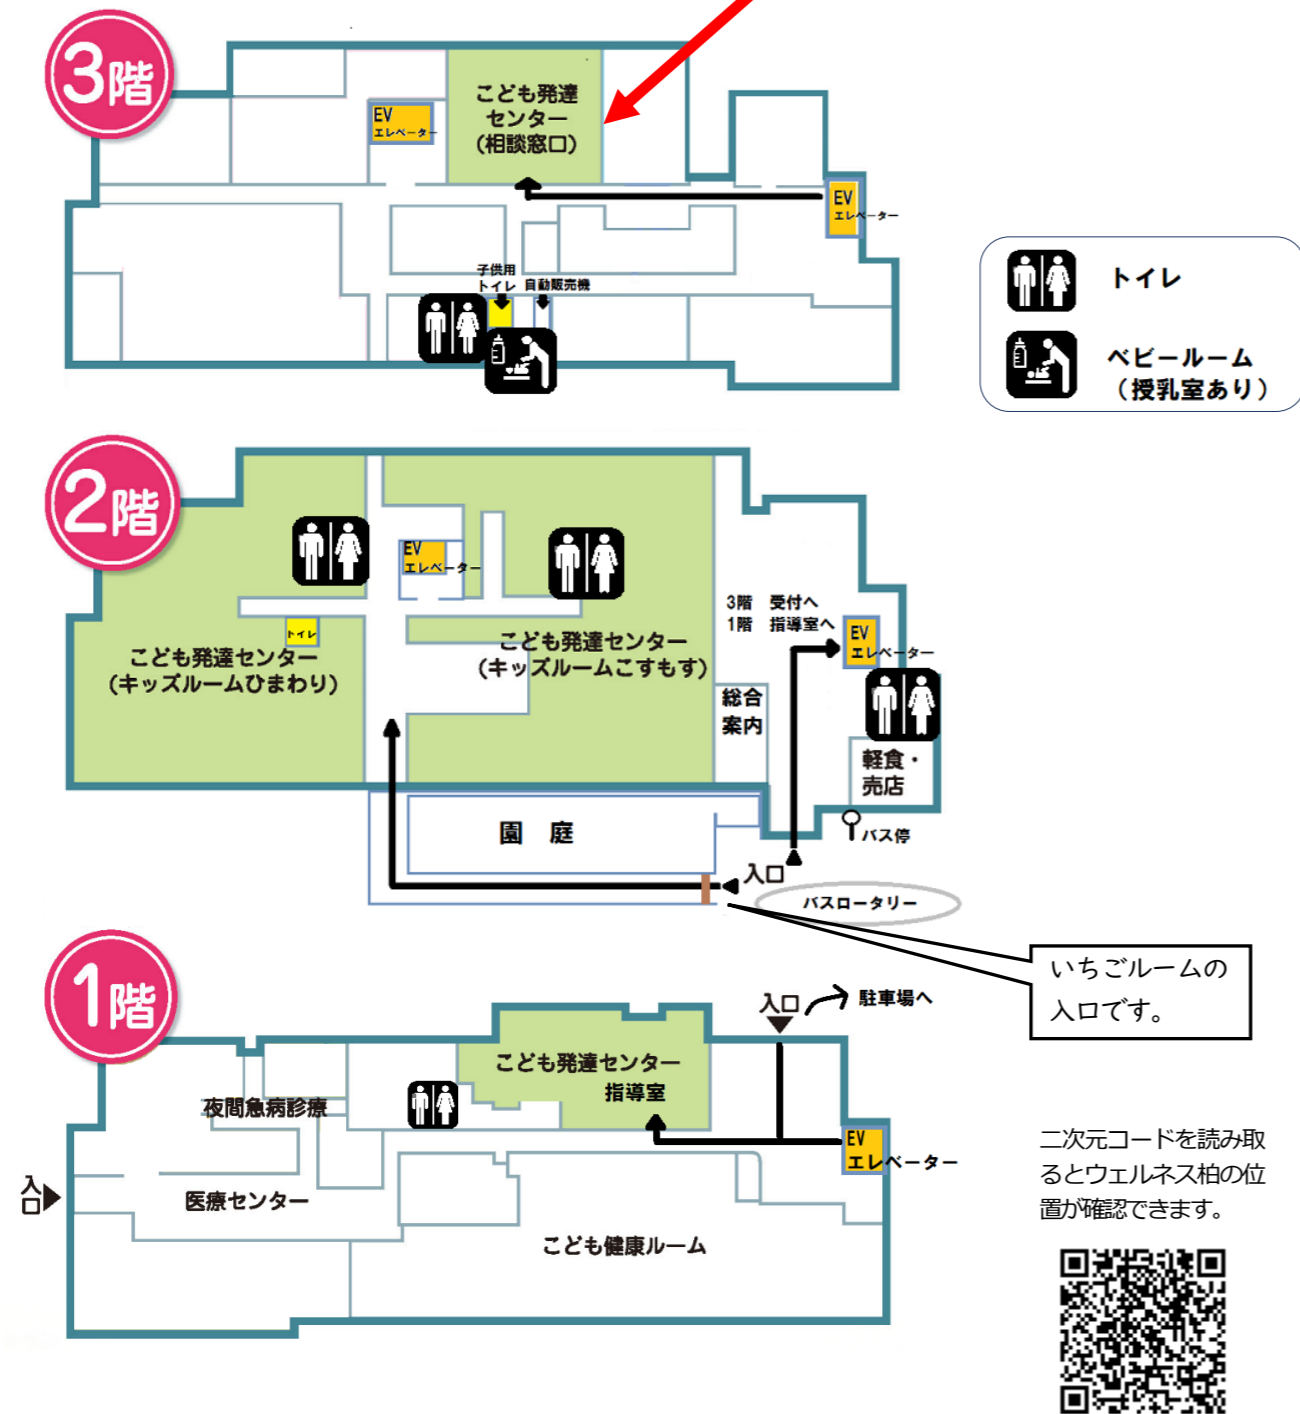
3階

EV エレベーター

こども発達センター（相談窓口）

EV エレベーター

子供用トイレ

自動販売機

トイレ

ベビールーム（授乳室あり）

2階

EV エレベーター

トイレ

こども発達センター（キッズルームひまわり）

こども発達センター（キッズルームこすもす）

3階　受付へ
1階　指導室へ

EV エレベーター

総合案内

軽食・売店

園　庭

バス停

入口

バスロータリー

いちごルームの入口です。

1階

入口

駐車場へ

こども発達センター 指導室

夜間急病診療

EV エレベーター

入口

医療センター

こども健康ルーム

二次元コードを読み取るとウェルネス柏の位置が確認できます。